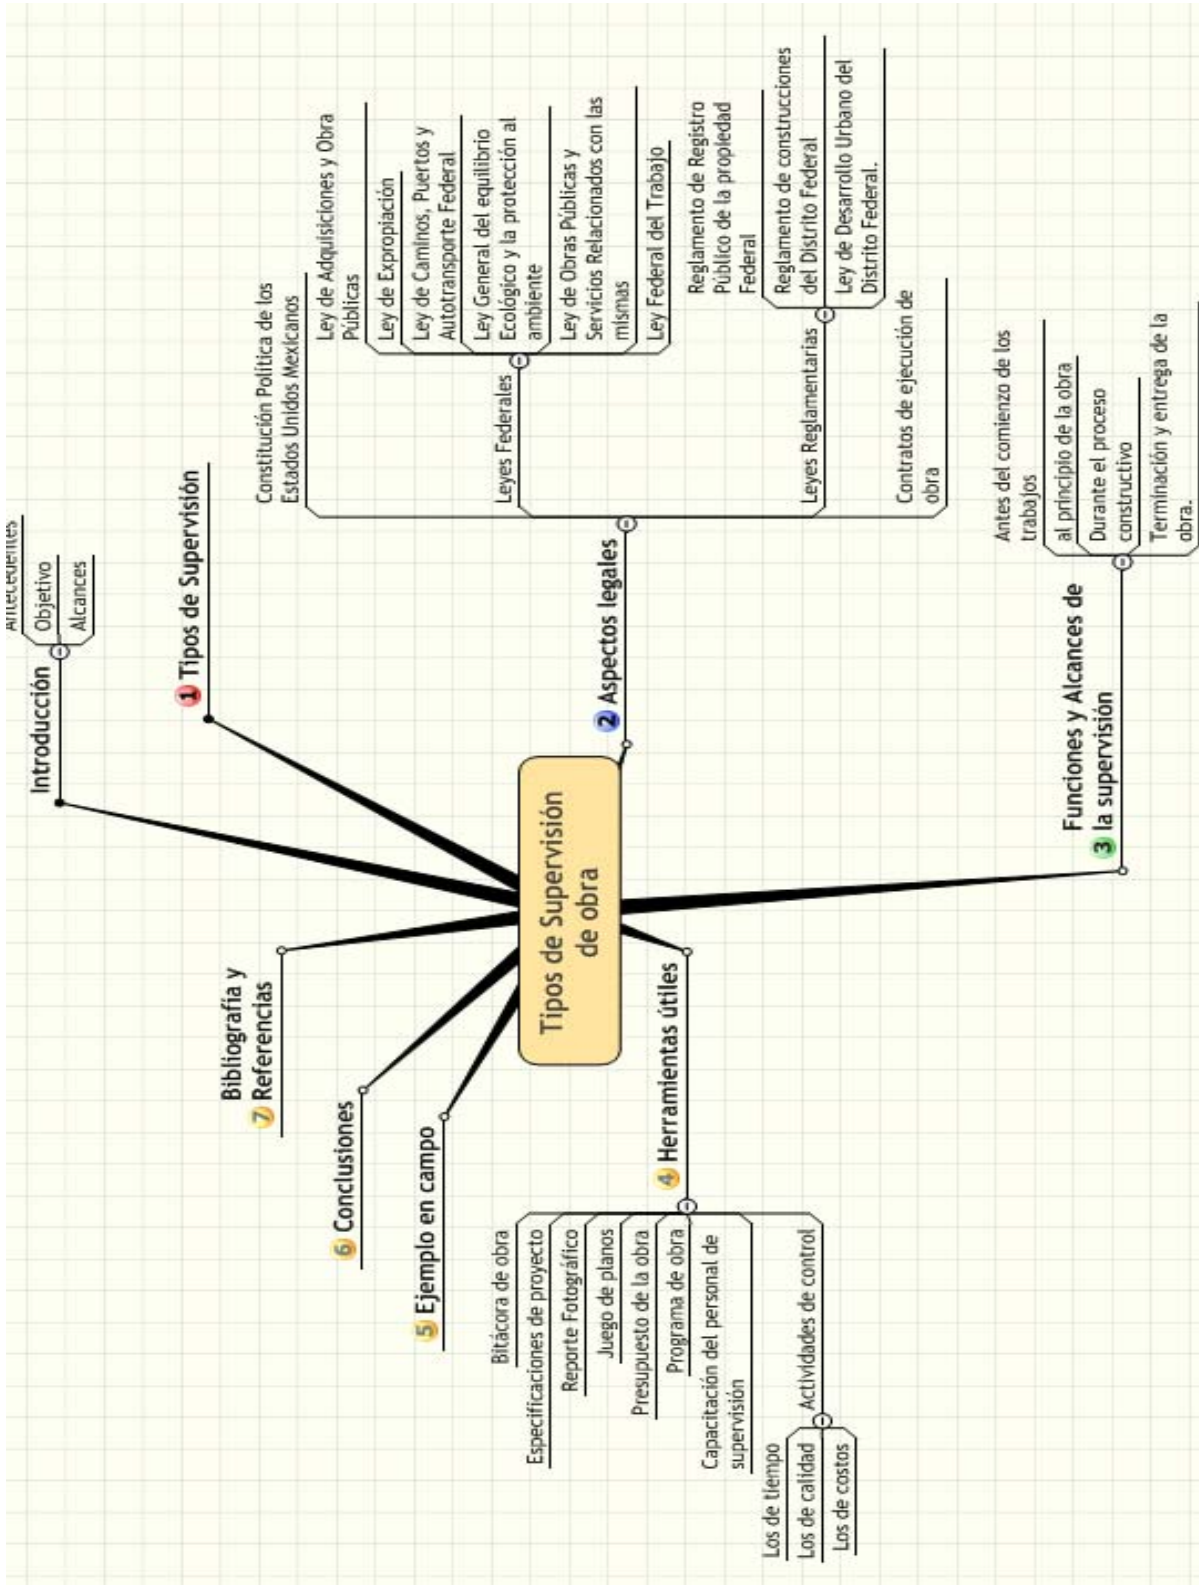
Tipos de Supervisión de obra

Introducción
Antecedentes
Objetivo
Alcances

1 Tipos de Supervisión

2 Aspectos legales
Constitución Política de los Estados Unidos Mexicanos
Leyes Federales
Ley de Adquisiciones y Obra Públicas
Ley de Expropiación
Ley de Caminos, Puertos y Autotransporte Federal
Ley General del equilibrio Ecológico y la protección al ambiente
Ley de Obras Públicas y Servicios Relacionados con las mismas
Ley Federal del Trabajo
Leyes Reglamentarias
Reglamento de Registro Público de la propiedad Federal
Reglamento de construcciones del Distrito Federal
Ley de Desarrollo Urbano del Distrito Federal.
Contratos de ejecución de obra

3 Funciones y Alcances de la supervisión
Antes del comienzo de los trabajos
al principio de la obra
Durante el proceso constructivo
Terminación y entrega de la obra.

4 Herramientas útiles
Bitácora de obra
Especificaciones de proyecto
Reporte Fotográfico
Juego de planos
Presupuesto de la obra
Programa de obra
Capacitación del personal de supervisión
Actividades de control
Los de tiempo
Los de calidad
Los de costos

5 Ejemplo en campo

6 Conclusiones

7 Bibliografía y Referencias